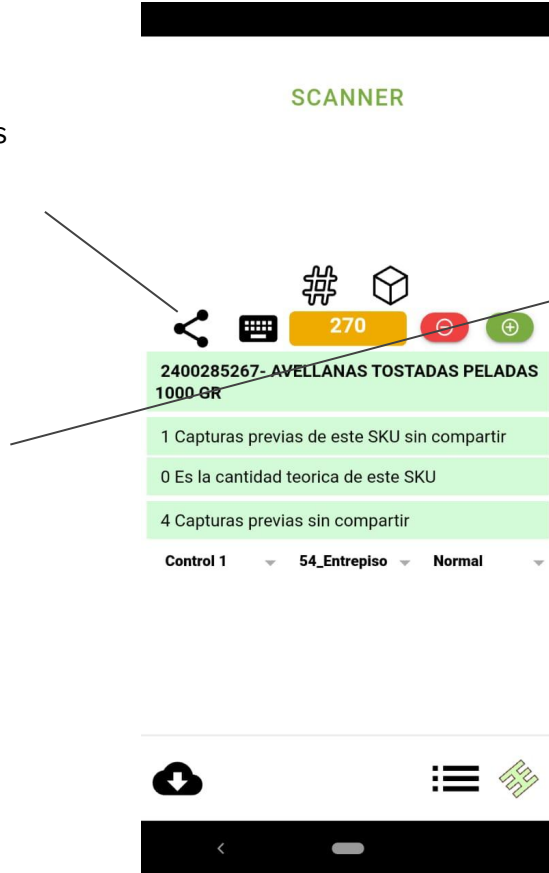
s

SCANNER

270

2400285267- AVELLANAS TOSTADAS PELADAS 1000 GR

1 Capturas previas de este SKU sin compartir

0 Es la cantidad teorica de este SKU

4 Capturas previas sin compartir

Control 1

54_Entrepiso

Normal